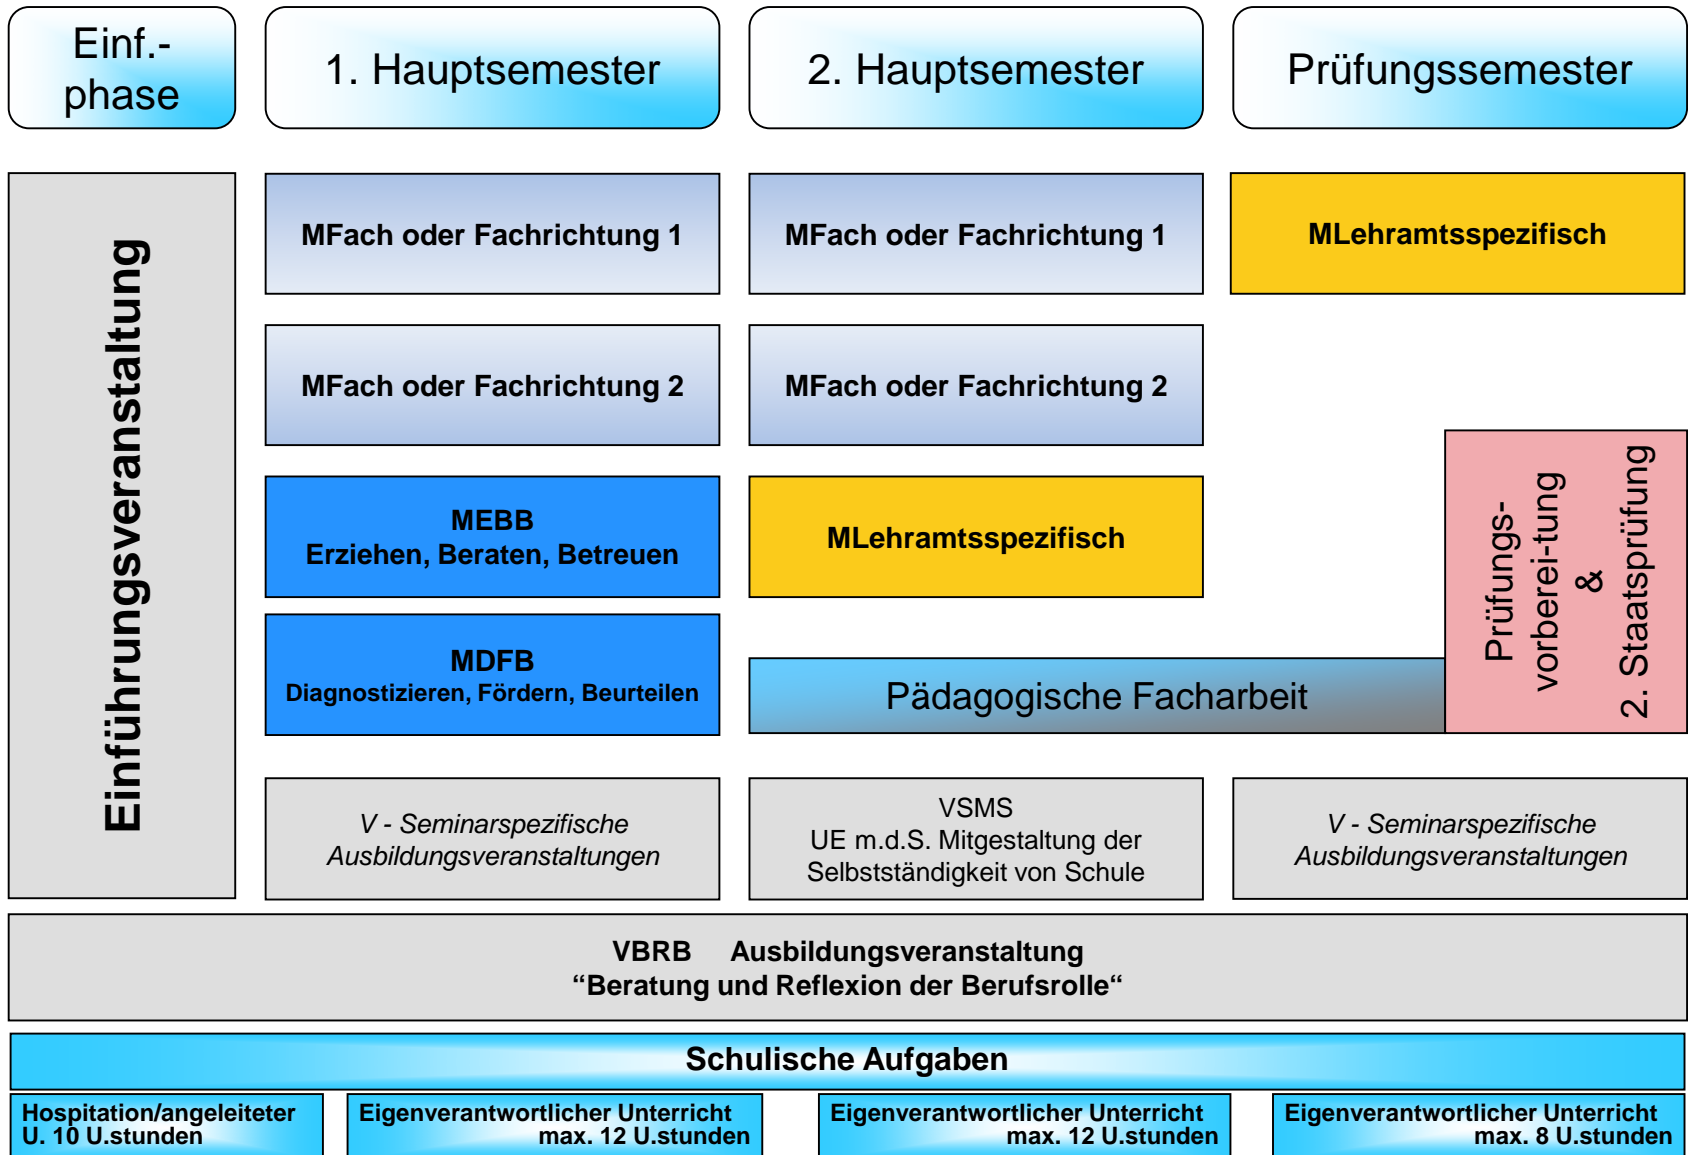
Einf.-phase

1. Hauptsemester

2. Hauptsemester

Prüfungssemester

Einführungsveranstaltung

MFach oder Fachrichtung 1

MFach oder Fachrichtung 2

MEBB
Erziehen, Beraten, Betreuen

MDFB
Diagnostizieren, Fördern, Beurteilen

V - Seminarspezifische Ausbildungsveranstaltungen

MFach oder Fachrichtung 1

MFach oder Fachrichtung 2

MLehramtsspezifisch

Pädagogische Facharbeit

VSMS
UE m.d.S. Mitgestaltung der Selbstständigkeit von Schule

MLehramtsspezifisch

Prüfungs-vorberei-tung & 2. Staatsprüfung

V - Seminarspezifische Ausbildungsveranstaltungen

VBRB Ausbildungsveranstaltung
“Beratung und Reflexion der Berufsrolle“

Schulische Aufgaben

Hospitation/angeleiteter U. 10 U.stunden

Eigenverantwortlicher Unterricht max. 12 U.stunden

Eigenverantwortlicher Unterricht max. 12 U.stunden

Eigenverantwortlicher Unterricht max. 8 U.stunden